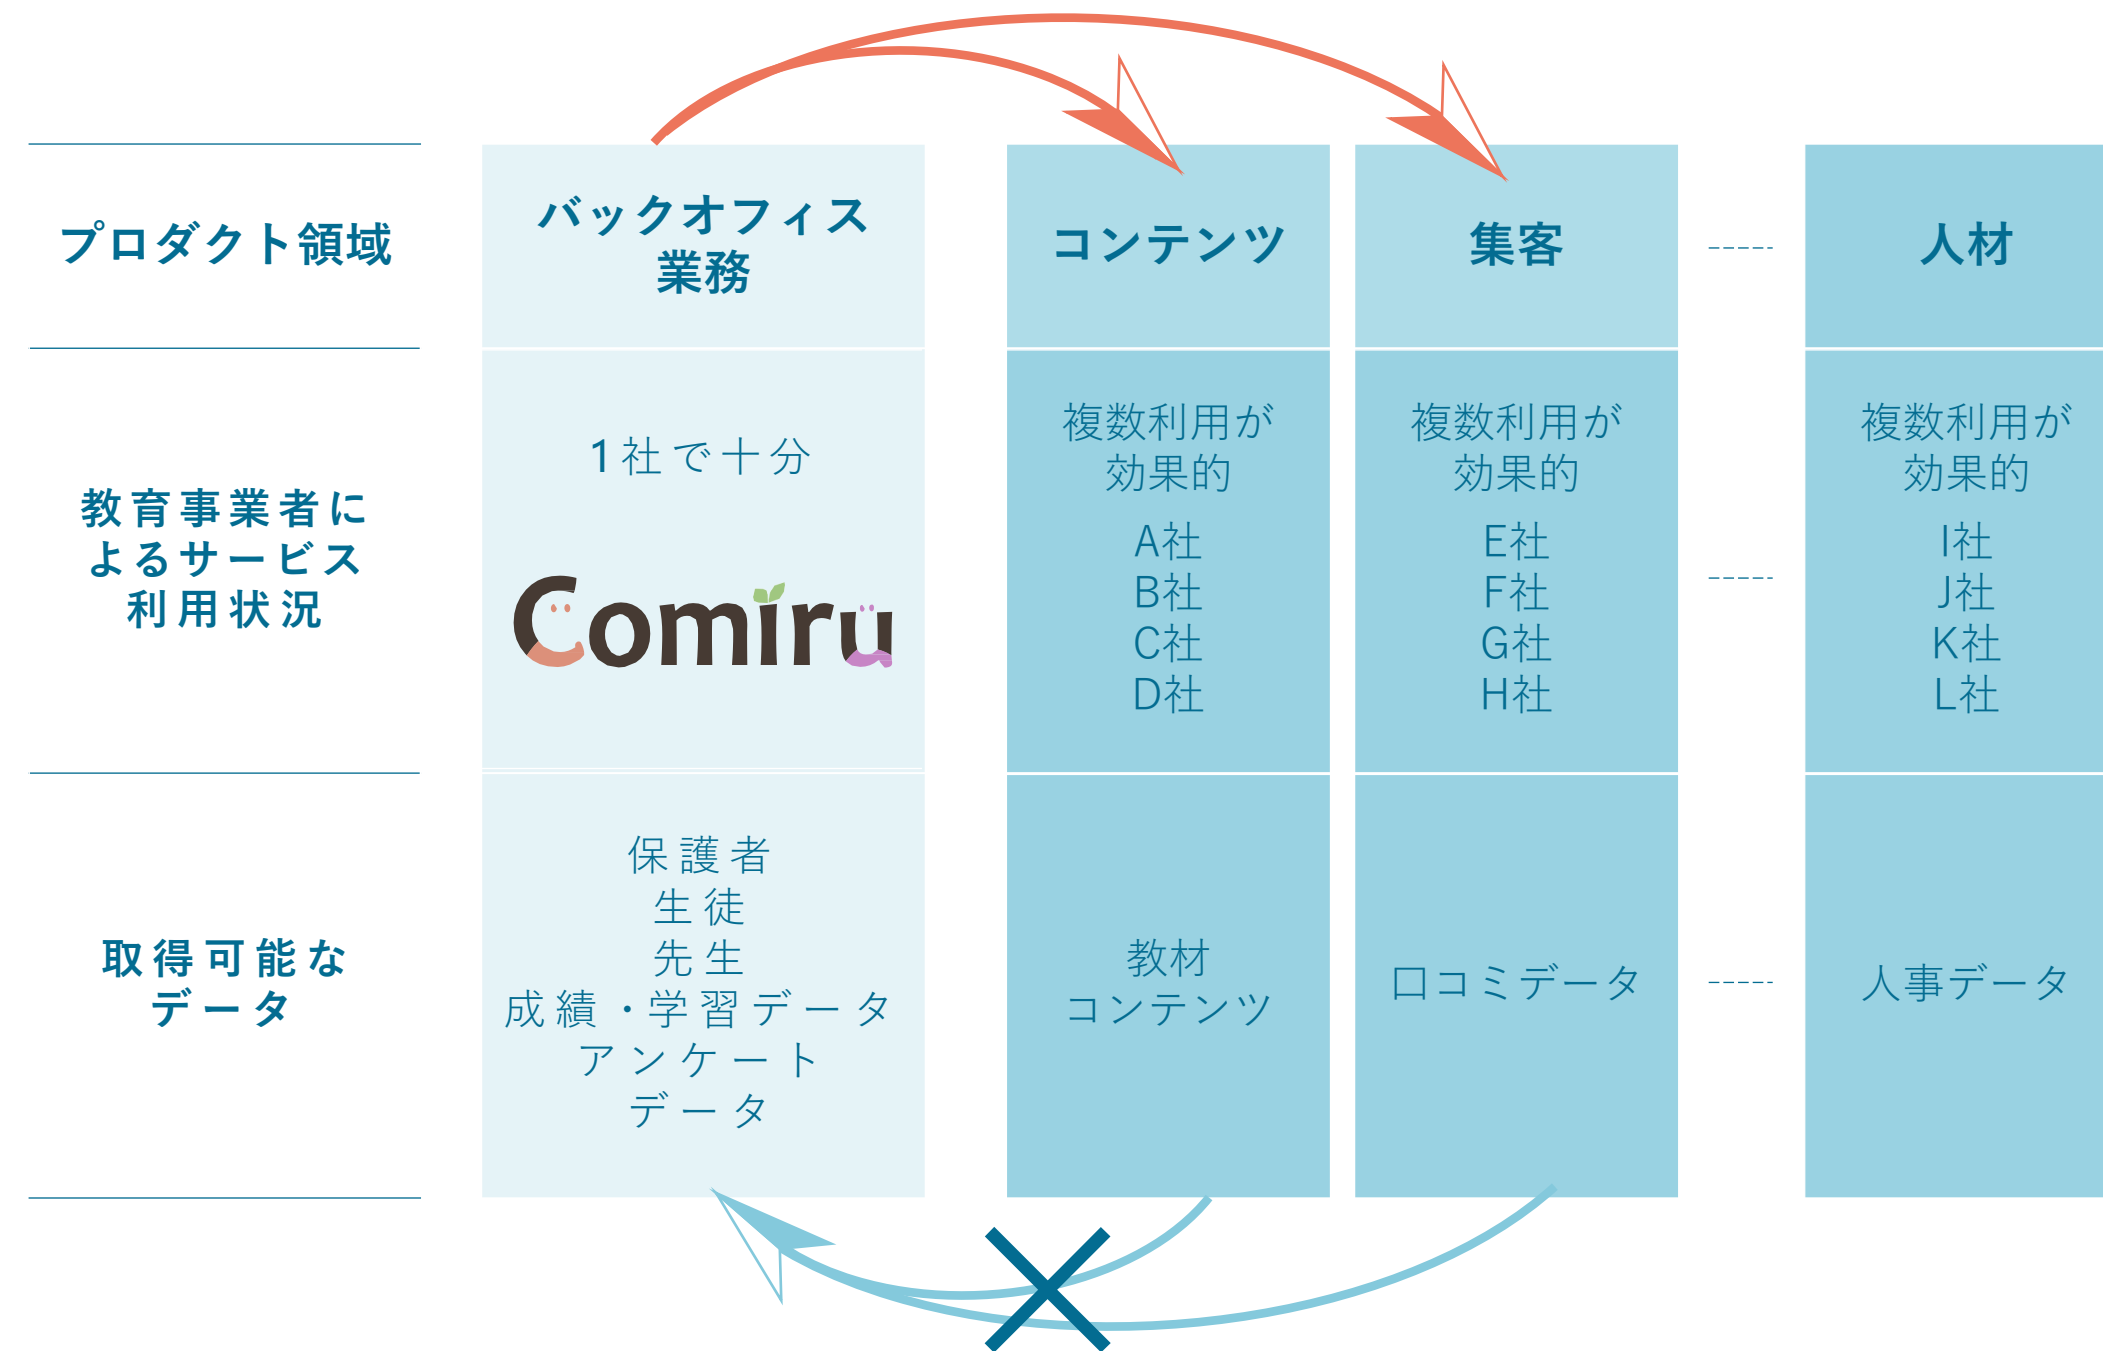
| | | | | | |
|---|---|---|---|---|---|
| プロダクト領域 | バックオフィス業務 | コンテンツ | 集客 | ----- | 人材 |
| 教育事業者によるサービス利用状況 | 1社で十分 Comiru | 複数利用が効果的 A社 B社 C社 D社 | 複数利用が効果的 E社 F社 G社 H社 | ----- | 複数利用が効果的 I社 J社 K社 L社 |
| 取得可能なデータ | 保護者 生徒 先生 成績・学習データ アンケートデータ | 教材コンテンツ | 口コミデータ | ----- | 人事データ |